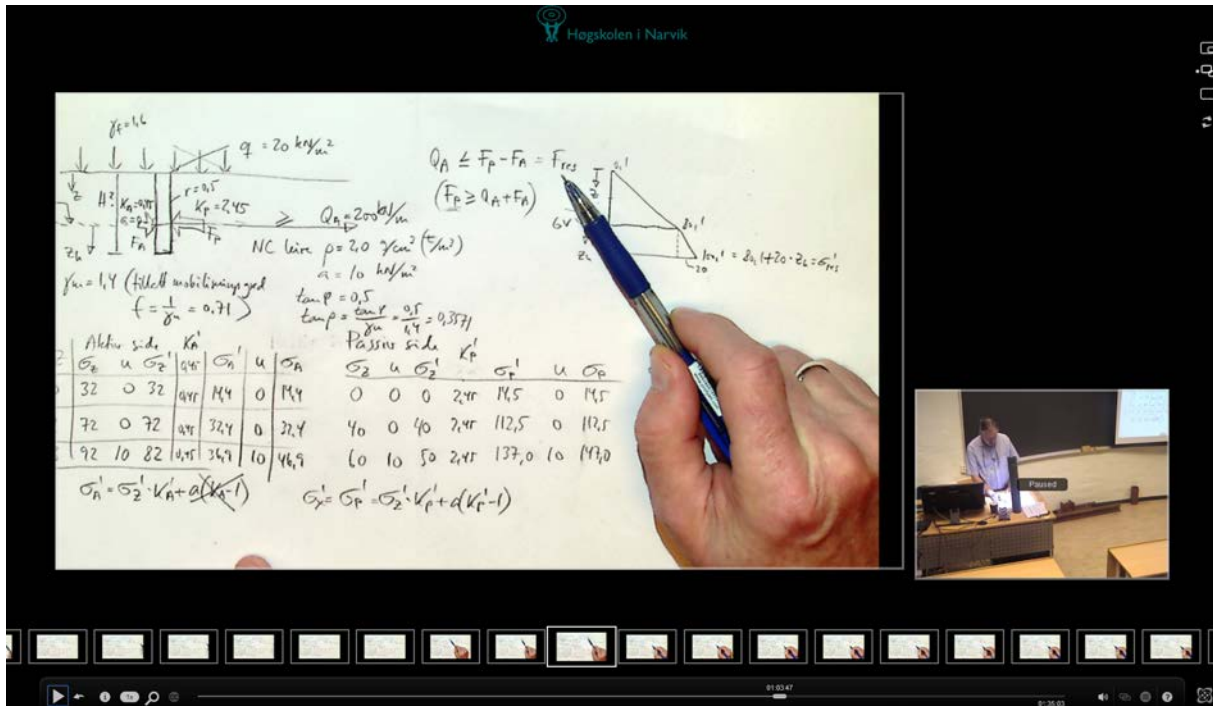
Høgskolen i Narvik

$\gamma_F = 1,6$

$q = 20$ kN/m²

$H^2$ $K_A = 0,45$ $r = 0,5$ $K_P = 2,45$

$F_A$ $F_P$

$z_b$

$\geq$ $Q_A = 200$ kN/m

NC leire $\rho = 2,0$ t/m³

$a = 10$ kN/m²

$\gamma_m = 1,4$ (tillatt mobiliseringsgrad $f = \frac{1}{\gamma_m} = 0,71$)

$\tan\rho = 0,5$

$\tan\rho = \frac{\tan\rho}{\gamma_m} = \frac{0,5}{1,4} = 0,3571$

$Q_A \leq F_P - F_A = F_{res}$

$(F_P \geq Q_A + F_A)$

$6V$

$\sigma_{z_1}'$ $= \sigma_{z_1} + 20 \cdot z_b = \sigma_{res}'$

20

Aktiv side $K_A'$

| $\sigma_z$ | u | $\sigma_z'$ | | $\sigma_A'$ | u | $\sigma_A$ |
|---|---|---|---|---|---|---|
| 32 | 0 | 32 | 0,45 | 14,4 | 0 | 14,4 |
| 72 | 0 | 72 | 0,45 | 32,4 | 0 | 32,4 |
| 92 | 10 | 82 | 0,45 | 36,9 | 10 | 46,9 |

Passiv side $K_P'$

| $\sigma_z$ | u | $\sigma_z'$ | | $\sigma_P'$ | u | $\sigma_P$ |
|---|---|---|---|---|---|---|
| 0 | 0 | 0 | 2,45 | 14,5 | 0 | 14,5 |
| 40 | 0 | 40 | 2,45 | 112,5 | 0 | 112,5 |
| 60 | 10 | 50 | 2,45 | 137,0 | 10 | 147,0 |

$\sigma_A' = \sigma_z' \cdot K_A' + a(K_A' - 1)$

$\sigma_x' = \sigma_P' = \sigma_z' \cdot K_P' + a(K_P' - 1)$

Paused

01:03:47

01:35:03